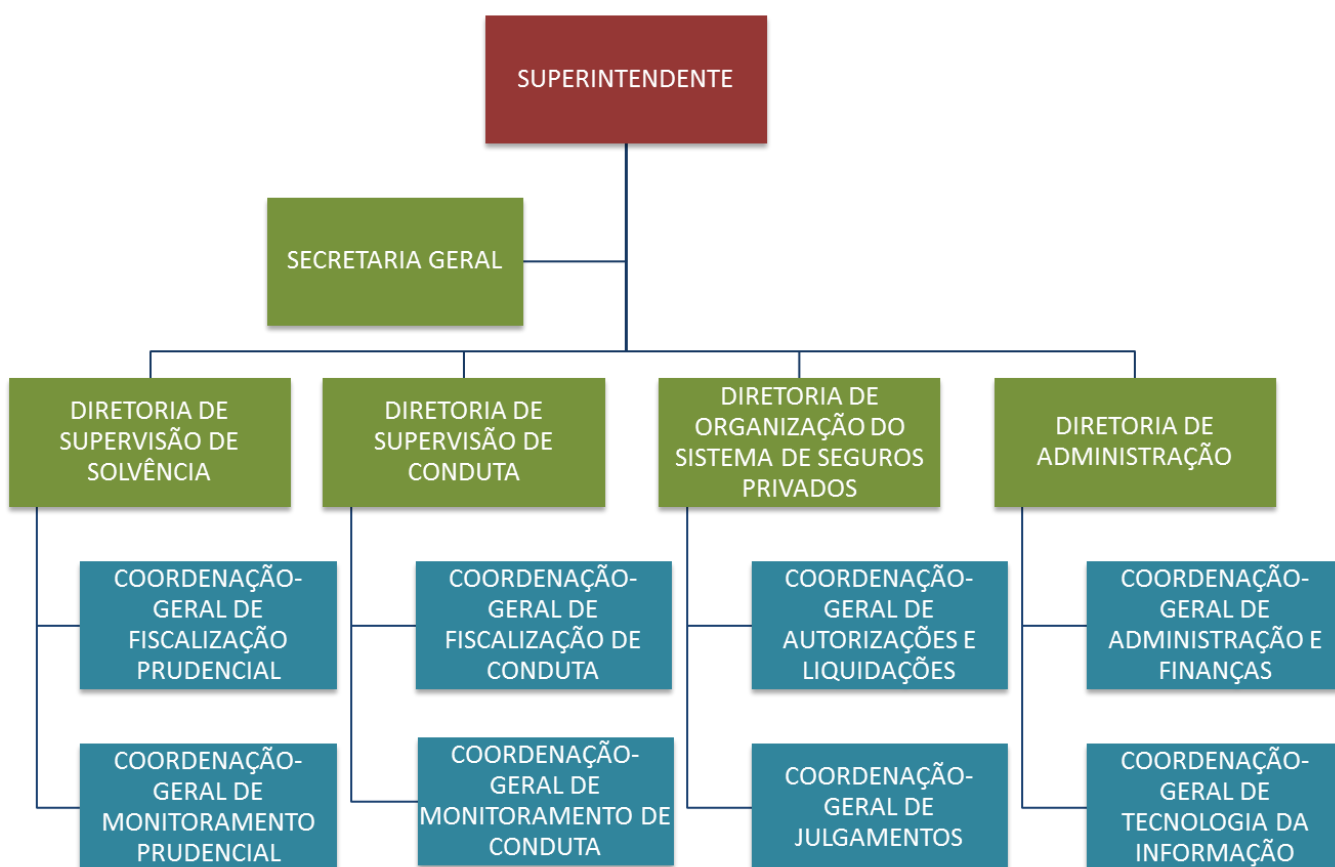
SUPERINTENDENTE

SECRETARIA GERAL

DIRETORIA DE SUPERVISÃO DE SOLVÊNCIA

DIRETORIA DE SUPERVISÃO DE CONDUTA

DIRETORIA DE ORGANIZAÇÃO DO SISTEMA DE SEGUROS PRIVADOS

DIRETORIA DE ADMINISTRAÇÃO

COORDENAÇÃO-GERAL DE FISCALIZAÇÃO PRUDENCIAL

COORDENAÇÃO-GERAL DE MONITORAMENTO PRUDENCIAL

COORDENAÇÃO-GERAL DE FISCALIZAÇÃO DE CONDUTA

COORDENAÇÃO-GERAL DE MONITORAMENTO DE CONDUTA

COORDENAÇÃO-GERAL DE AUTORIZAÇÕES E LIQUIDAÇÕES

COORDENAÇÃO-GERAL DE JULGAMENTOS

COORDENAÇÃO-GERAL DE ADMINISTRAÇÃO E FINANÇAS

COORDENAÇÃO-GERAL DE TECNOLOGIA DA INFORMAÇÃO